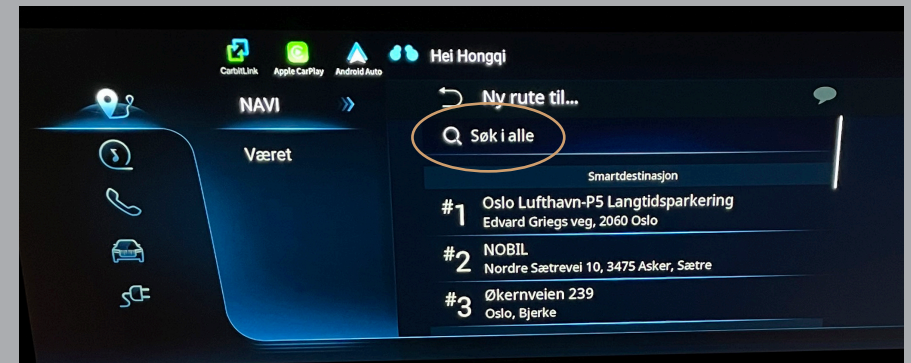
CarbitLink Apple CarPlay Android Auto Hei Hongqi

NAVI

Været

Ny rute til...

Søk i alle

Smartdestinasjon

#1 Oslo Lufthavn-P5 Langtidsparkering
Edvard Griegs veg, 2060 Oslo

#2 NOBIL
Nordre Sætrevei 10, 3475 Asker, Sætre

#3 Økernveien 239
Oslo, Bjerke